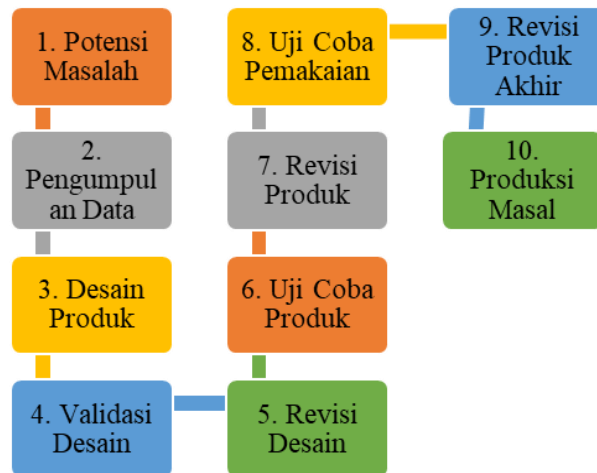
1. Potensi Masalah

2. Pengumpulan Data

3. Desain Produk

4. Validasi Desain

5. Revisi Desain

6. Uji Coba Produk

7. Revisi Produk

8. Uji Coba Pemakaian

9. Revisi Produk Akhir

10. Produksi Masal